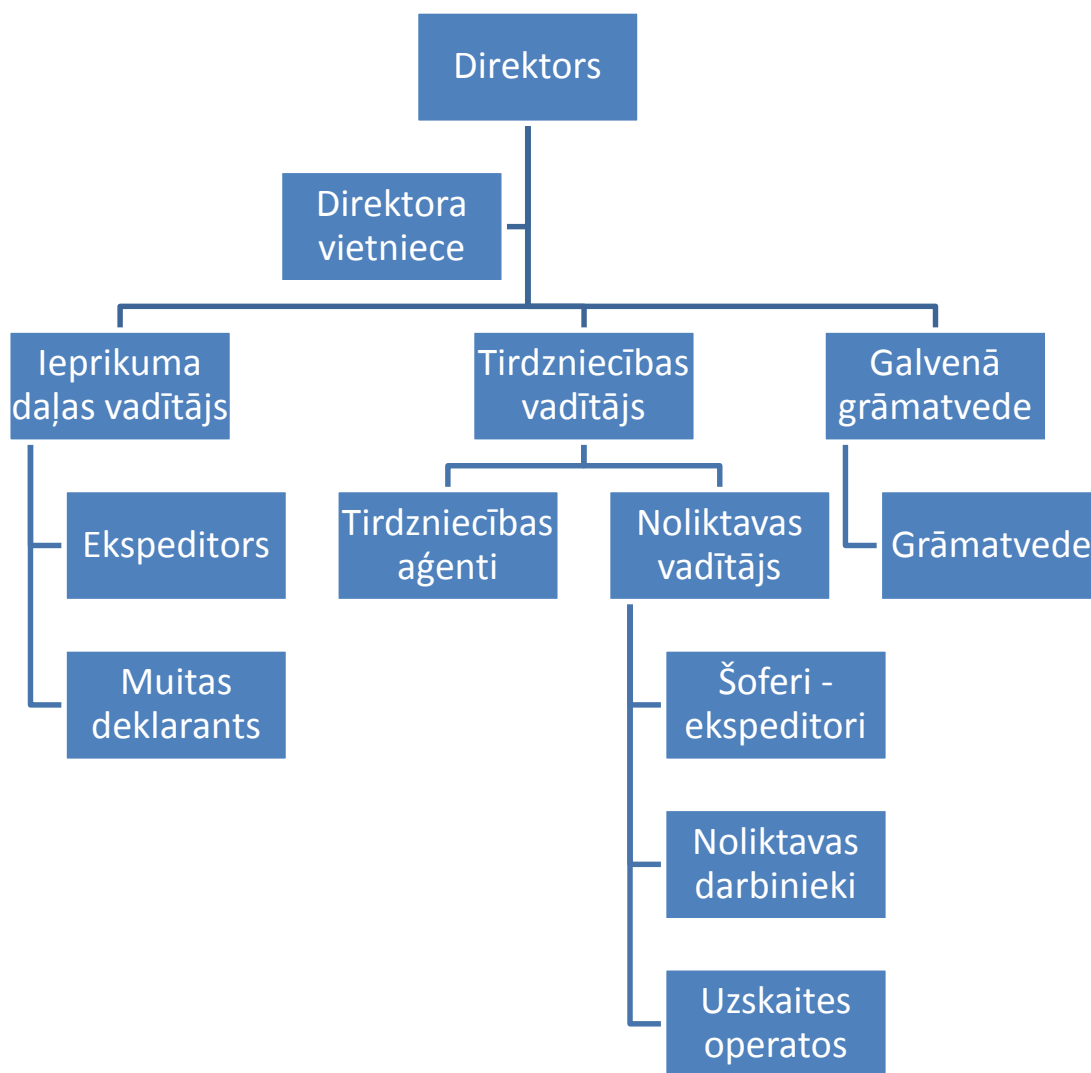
Direktors

Direktora vietniece

Ieprikuma daļas vadītājs

Tirdzniecības vadītājs

Galvenā grāmatvede

Ekspeditors

Muitas deklarants

Tirdzniecības aģenti

Noliktavas vadītājs

Grāmatvede

Šoferi - ekspeditori

Noliktavas darbinieki

Uzskaites operatos